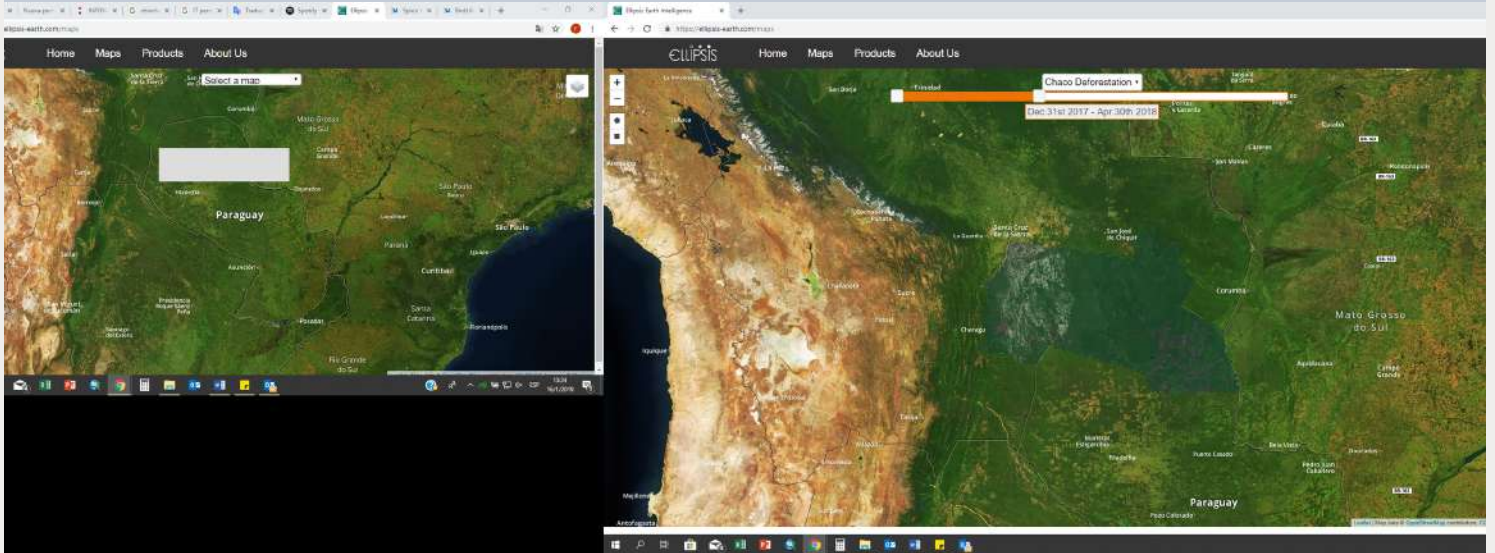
ellipsis-earth.com/maps

Home Maps Products About Us

Select a map

Mato Grosso do Sul

Campo Grande

Paraguay

São Paulo

Asunción

Curitiba

Paraná

Santa Catarina

Florianópolis

Rio Grande do Sul

13:24 16/1/2018

Ellipsis Earth Intelligence

https://ellipsis-earth.com/maps

ELLIPSIS

Home Maps Products About Us

Chaco Deforestation

Dec 31st 2017 - Apr 30th 2018

Trinidad

Santa Cruz de la Sierra

San José de Chiquitos

Corumbá

Sucre

Potosí

Iquique

Charagua

Mato Grosso do Sul

Campo Grande

Paraguay

Leaflet | Map data © OpenStreetMap contributors